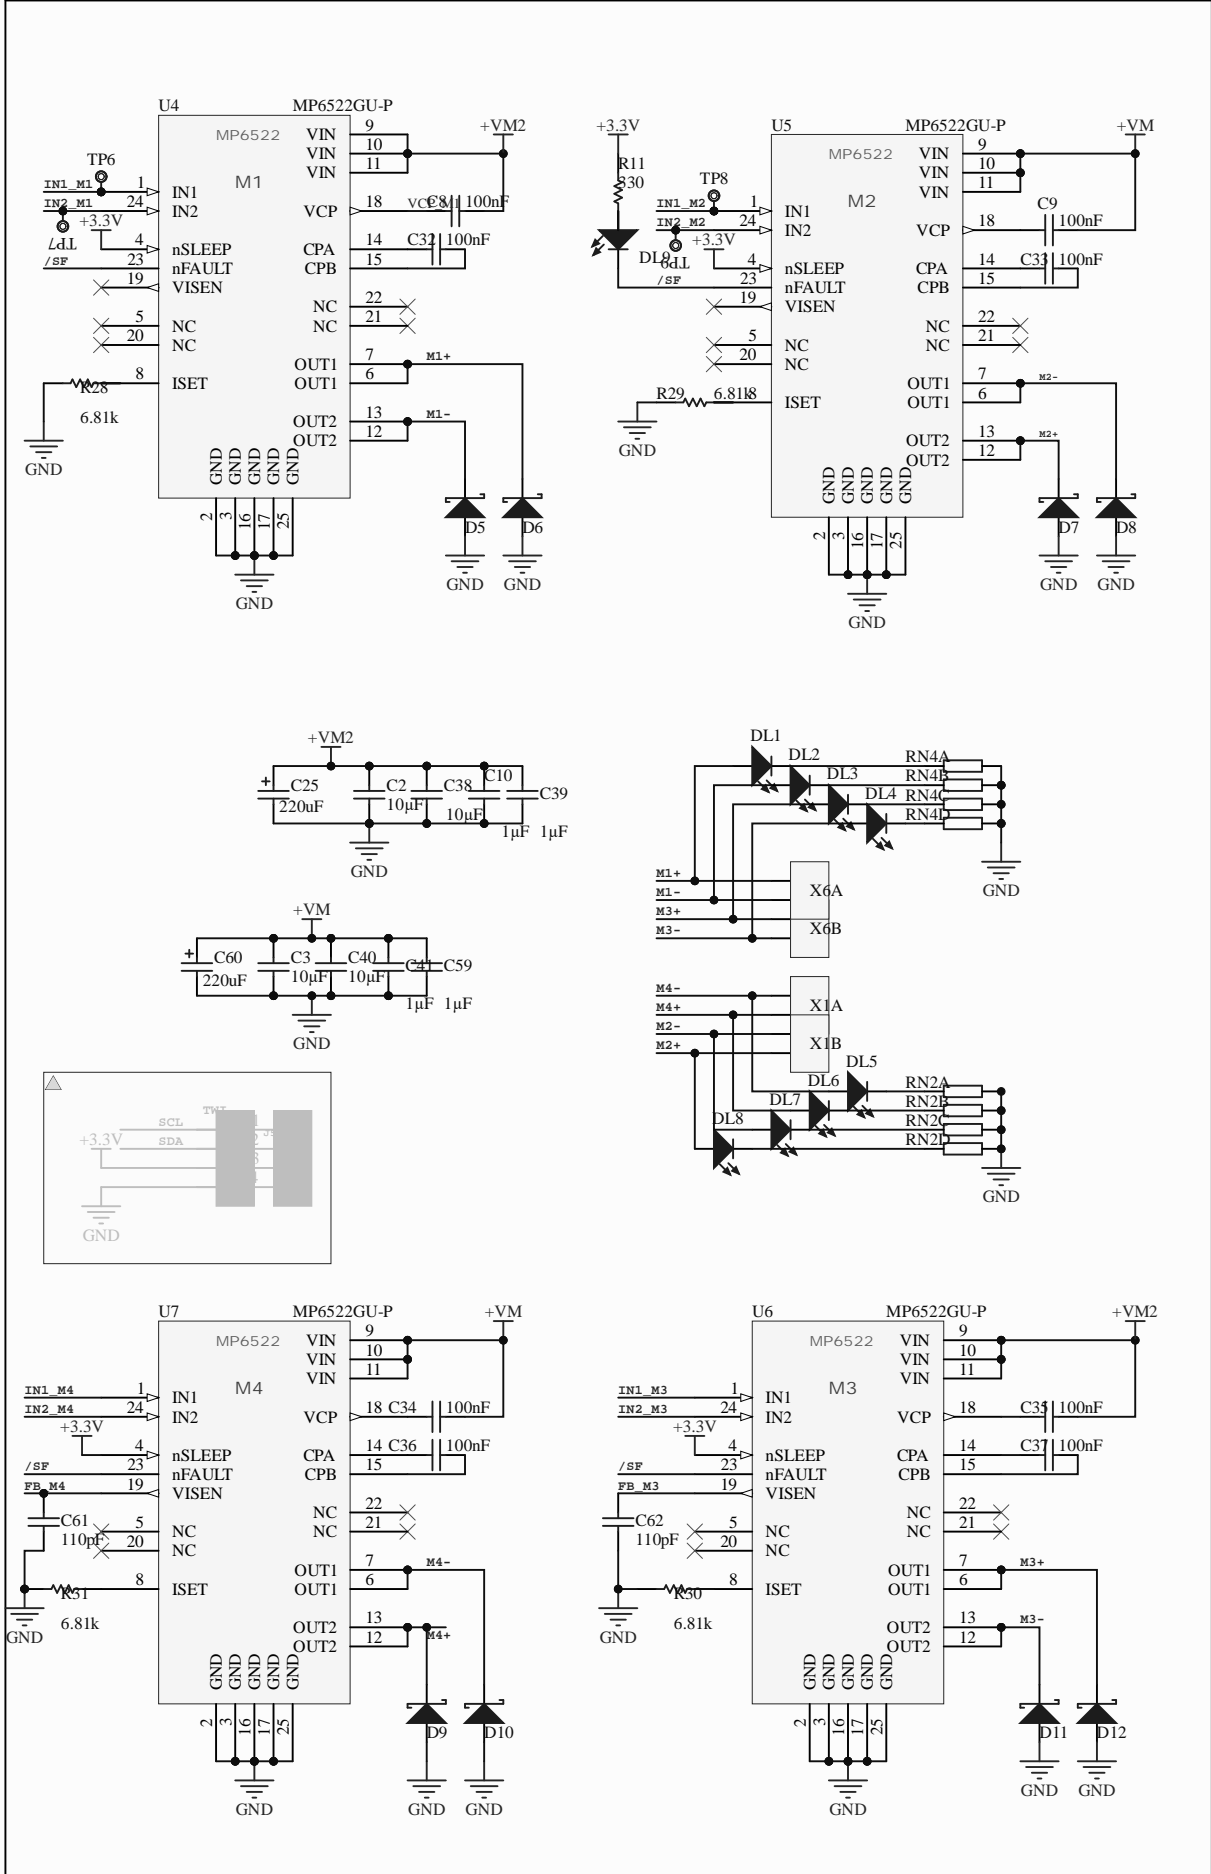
U4 MP6522GU-P
MP6522
M1
VIN 9
VIN 10
VIN 11
+VM2
TP6
IN1_M1 1 IN1
IN2_M1 24 IN2
+3.3V
TP7
4 nSLEEP
/SF 23 nFAULT
19 VISEN
5 NC
20 NC
R28 8 ISET
6.81k
GND
VCP 18 VCP_M1 C8 100nF
CPA 14 C32 100nF
CPB 15
NC 22
NC 21
OUT1 7 M1+
OUT1 6
OUT2 13 M1-
OUT2 12
GND GND GND GND GND
2 3 16 17 25
GND
D5 D6
GND GND

+3.3V
R11
330
DL9
U5 MP6522GU-P
MP6522
M2
TP8
IN1_M2 1 IN1
IN2_M2 24 IN2
TP9
+3.3V
4 nSLEEP
/SF 23 nFAULT
19 VISEN
5 NC
20 NC
R29 6.81k 8 ISET
GND
VIN 9
VIN 10
VIN 11
+VM
VCP 18 C9 100nF
CPA 14 C33 100nF
CPB 15
NC 22
NC 21
OUT1 7 M2-
OUT1 6
OUT2 13 M2+
OUT2 12
GND GND GND GND GND
2 3 16 17 25
GND
D7 D8
GND GND

+VM2
C25 220uF
C2 10µF
C38 10µF
C10 1µF
C39 1µF
GND

+VM
C60 220uF
C3 10µF
C40 10µF
C41 1µF
C59 1µF
GND

TWI
SCL
SDA
+3.3V
GND

DL1 DL2 DL3 DL4
RN4A RN4B RN4C RN4D
GND
M1+
M1-
M3+
M3-
X6A
X6B
M4-
M4+
M2-
M2+
X1A
X1B
DL5 DL6 DL7 DL8
RN2A RN2B RN2C RN2D
GND

U7 MP6522GU-P
MP6522
M4
+VM
VIN 9
VIN 10
VIN 11
IN1_M4 1 IN1
IN2_M4 24 IN2
+3.3V
4 nSLEEP
/SF 23 nFAULT
FB_M4 19 VISEN
C61 110pF
5 NC
20 NC
R31 8 ISET
GND
6.81k
VCP 18 C34 100nF
CPA 14 C36 100nF
CPB 15
NC 22
NC 21
OUT1 7 M4-
OUT1 6
OUT2 13 M4+
OUT2 12
GND GND GND GND GND
2 3 16 17 25
GND
D9 D10
GND GND

U6 MP6522GU-P
MP6522
M3
+VM2
VIN 9
VIN 10
VIN 11
IN1_M3 1 IN1
IN2_M3 24 IN2
+3.3V
4 nSLEEP
/SF 23 nFAULT
FB_M3 19 VISEN
C62 110pF
5 NC
20 NC
R30 8 ISET
GND
6.81k
VCP 18 C35 100nF
CPA 14 C37 100nF
CPB 15
NC 22
NC 21
OUT1 7 M3+
OUT1 6
OUT2 13 M3-
OUT2 12
GND GND GND GND GND
2 3 16 17 25
GND
D11 D12
GND GND